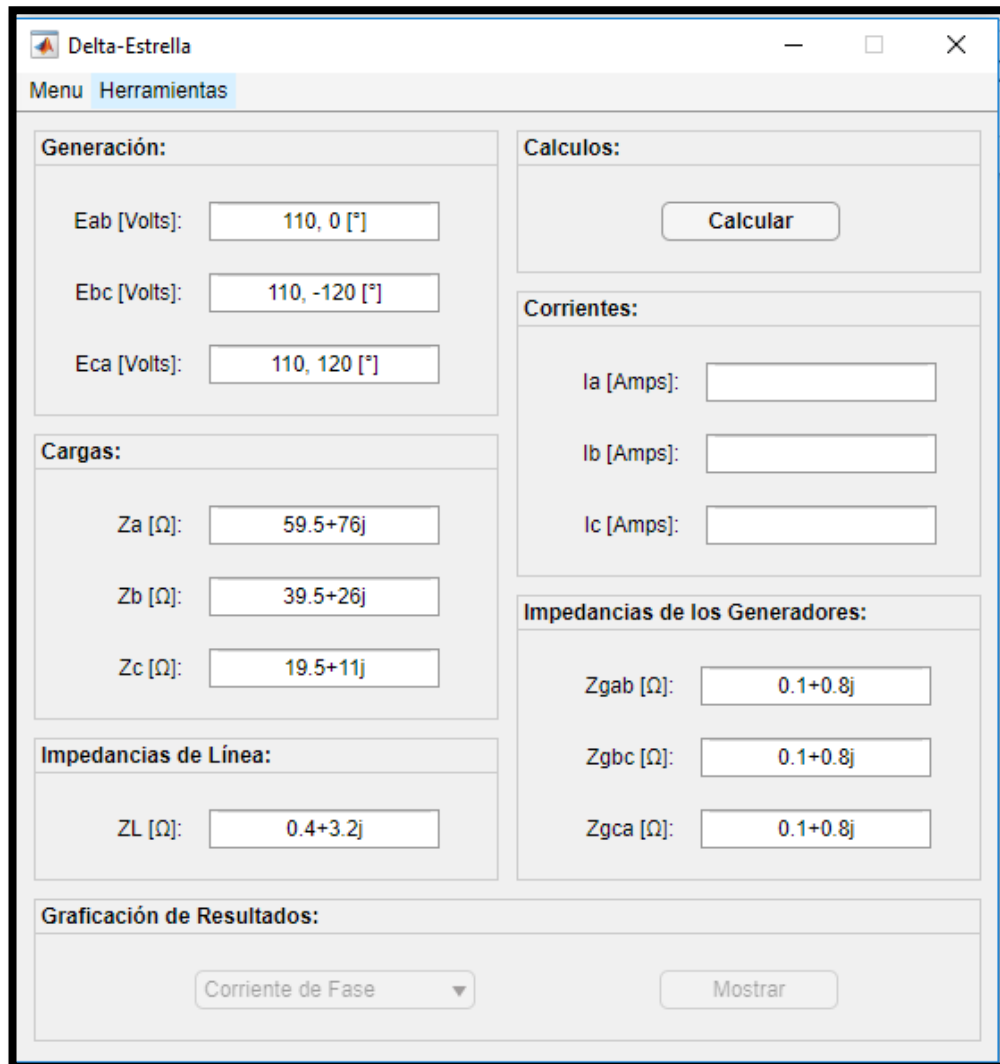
Delta-Estrella

Menu Herramientas

Generación:

Eab [Volts]: 110, 0 [°]

Ebc [Volts]: 110, -120 [°]

Eca [Volts]: 110, 120 [°]

Cargas:

Za [Ω]: 59.5+76j

Zb [Ω]: 39.5+26j

Zc [Ω]: 19.5+11j

Impedancias de Línea:

ZL [Ω]: 0.4+3.2j

Calculos:

Calcular

Corrientes:

Ia [Amps]:

Ib [Amps]:

Ic [Amps]:

Impedancias de los Generadores:

Zgab [Ω]: 0.1+0.8j

Zgbc [Ω]: 0.1+0.8j

Zgca [Ω]: 0.1+0.8j

Graficación de Resultados:

Corriente de Fase

Mostrar